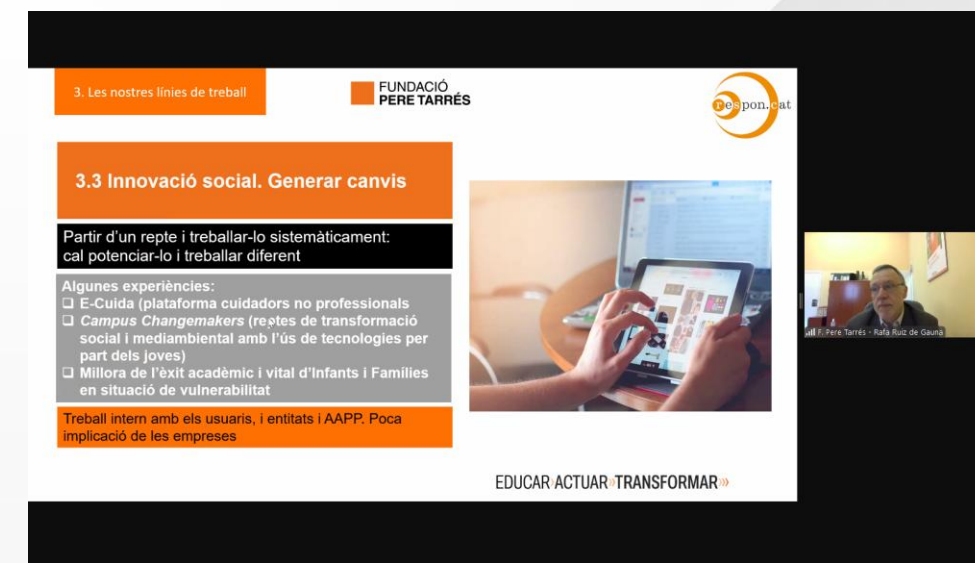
3. Les nostres línies de treball

FUNDACIÓ
PERE TARRÉS

respon.cat

3.3 Innovació social. Generar canvis

Partir d'un repte i treballar-lo sistemàticament: cal potenciar-lo i treballar diferent

Algunes experiències:
❑ E-Cuida (plataforma cuidadors no professionals
❑ *Campus Changemakers* (reptes de transformació social i mediambiental amb l'ús de tecnologies per part dels joves)
❑ Millora de l'èxit acadèmic i vital d'Infants i Families en situació de vulnerabilitat

Treball intern amb els usuaris, i entitats i AAPP. Poca implicació de les empreses

EDUCAR ACTUAR TRANSFORMAR

F. Pere Tarrés - Rafa Ruiz de Gauna